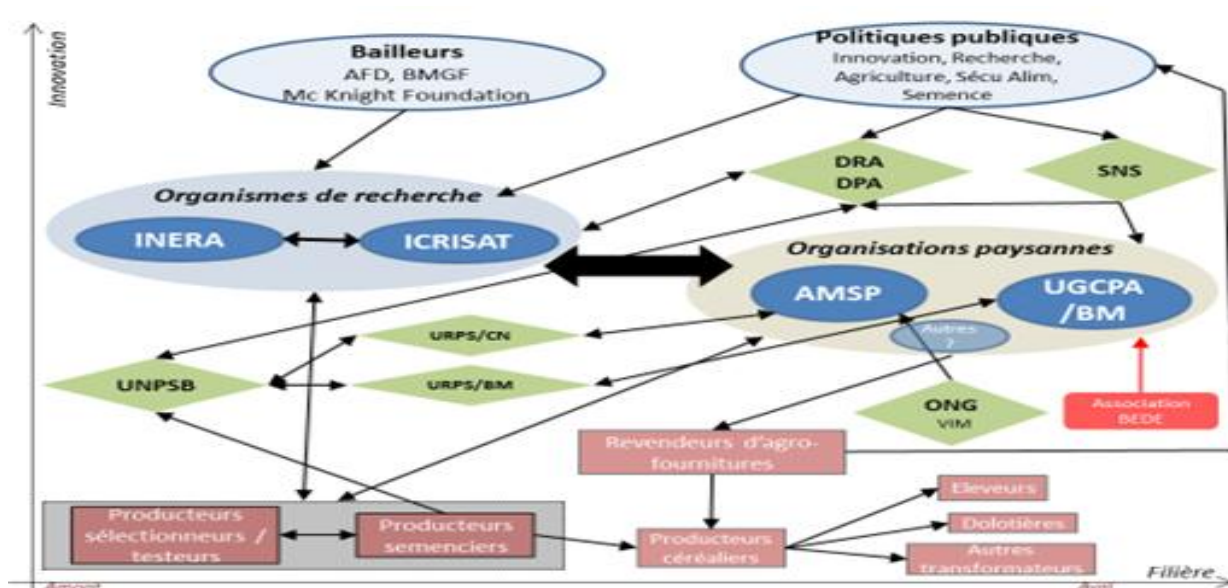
Innovation

Bailleurs
AFD, BMGF
Mc Knight Foundation

Politiques publiques
Innovation, Recherche, Agriculture, Sécu Alim, Semence

DRA
DPA

SNS

Organismes de recherche

INERA

ICRISAT

Organisations paysannes

AMSP

UGCPA
/BM

Autres
?

URPS/CN

UNPSB

URPS/BM

ONG
VIM

Association
BEDE

Revendeurs d'agro-fournitures

Eleveurs

Dolotières

Autres
transformateurs

Producteurs sélectionneurs / testeurs

Producteurs semenciers

Producteurs céréaliers

Amont

Aval

Filière